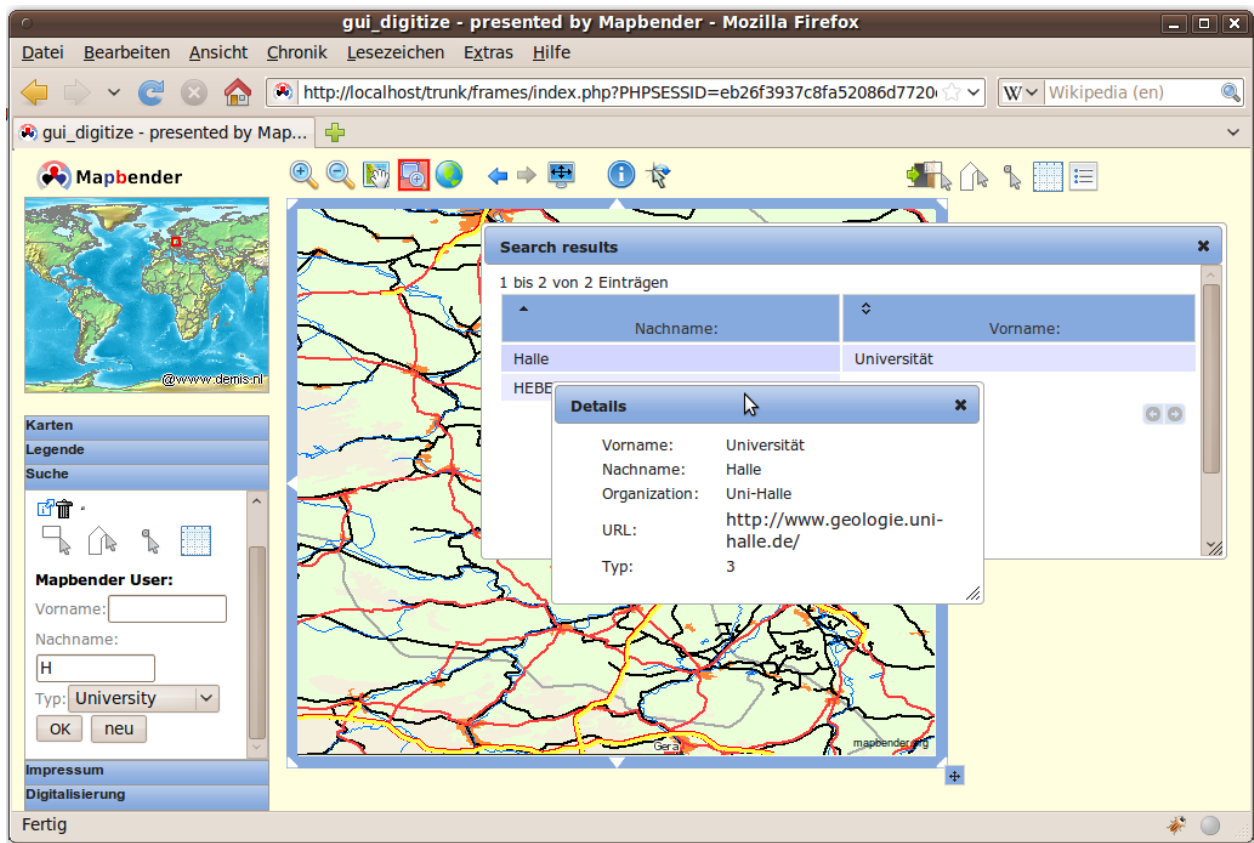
gui_digitize - presented by Mapbender - Mozilla Firefox

Datei Bearbeiten Ansicht Chronik Lesezeichen Extras Hilfe

http://localhost/trunk/frames/index.php?PHPSESSID=eb26f3937c8fa52086d7720

Wikipedia (en)

gui_digitize - presented by Map...

Mapbender

@www.demis.nl

Karten
Legende
Suche

Mapbender User:
Vorname:
Nachname:
H
Typ: University
OK neu

Impressum
Digitalisierung

Search results
1 bis 2 von 2 Einträgen

| Nachname: | Vorname: |
|---|---|
| Halle | Universität |
| HEBE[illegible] | |

Details
Vorname: Universität
Nachname: Halle
Organization: Uni-Halle
URL: http://www.geologie.uni-halle.de/
Typ: 3

Gera
mapbender.org

Fertig